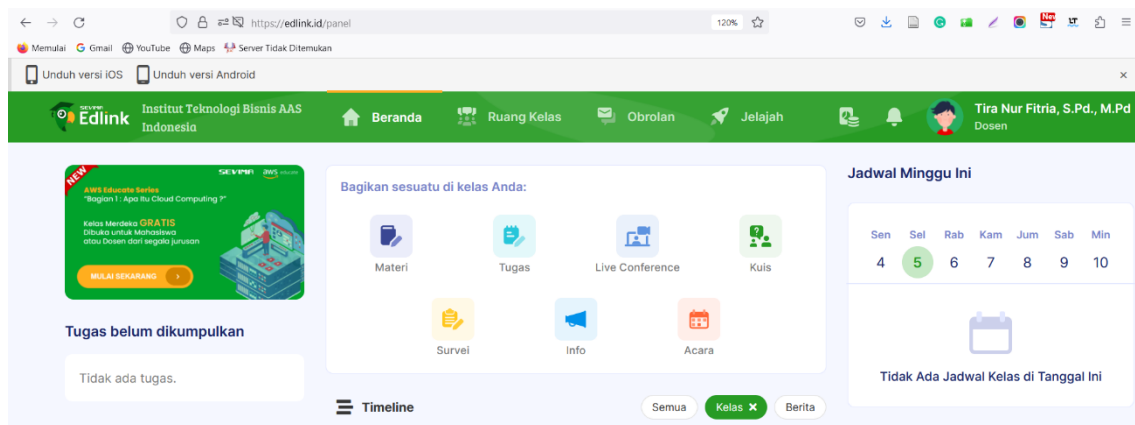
https://edlink.id/panel

120%

New

Memulai G Gmail YouTube Maps Server Tidak Ditemukan

Unduh versi iOS Unduh versi Android

×

SEVIMA Edlink Institut Teknologi Bisnis AAS Indonesia

Beranda Ruang Kelas Obrolan Jelajah

Tira Nur Fitria, S.Pd., M.Pd
Dosen

NEW SEVIMA aws educate
AWS Educate Series
"Bagian 1 : Apa Itu Cloud Computing ?"
Kelas Merdeka GRATIS
Dibuka untuk Mahasiswa atau Dosen dari segala jurusan
MULAI SEKARANG

Tugas belum dikumpulkan

Tidak ada tugas.

Bagikan sesuatu di kelas Anda:

Materi Tugas Live Conference Kuis

Survei Info Acara

Timeline

Semua Kelas × Berita

Jadwal Minggu Ini

| Sen | Sel | Rab | Kam | Jum | Sab | Min |
|---|---|---|---|---|---|---|
| 4 | 5 | 6 | 7 | 8 | 9 | 10 |

Tidak Ada Jadwal Kelas di Tanggal Ini